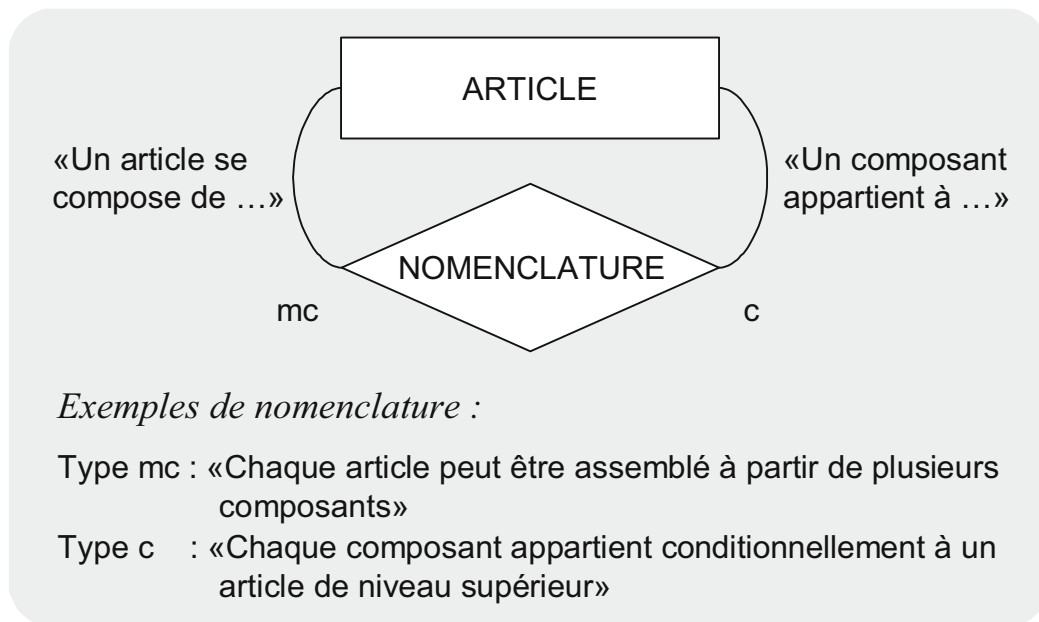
ARTICLE

«Un article se compose de …»

«Un composant appartient à …»

NOMENCLATURE

mc

c

*Exemples de nomenclature :*

Type mc : «Chaque article peut être assemblé à partir de plusieurs composants»

Type c : «Chaque composant appartient conditionnellement à un article de niveau supérieur»